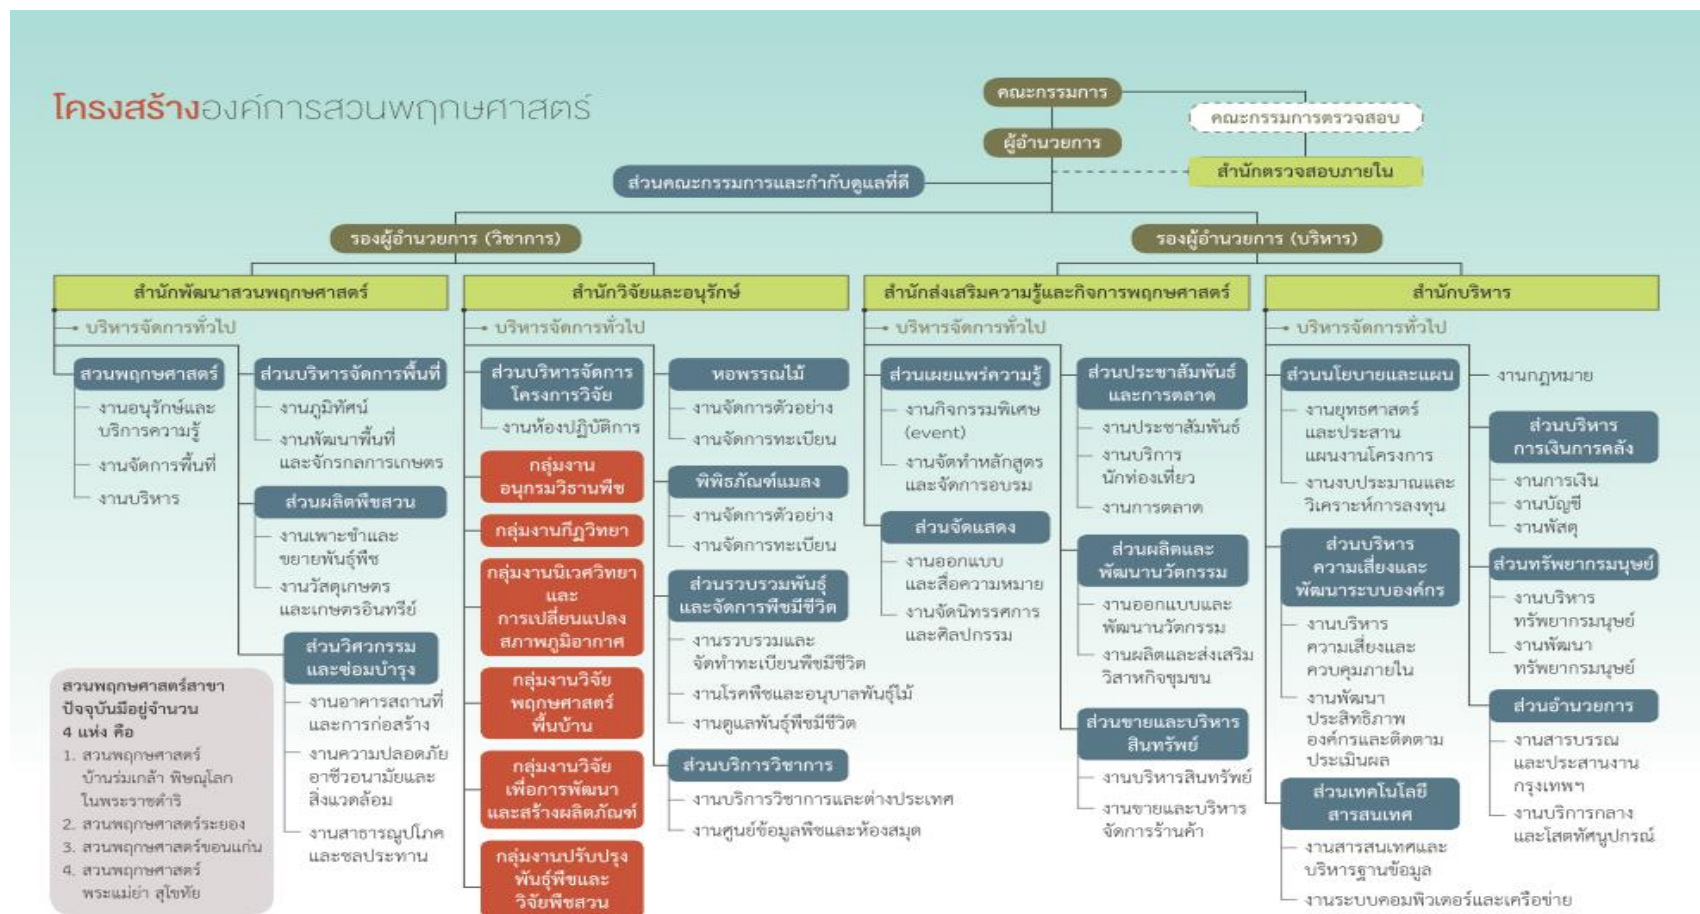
โครงสร้างองค์การสวนพฤกษศาสตร์

คณะกรรมการ

คณะกรรมการตรวจสอบ

ผู้อำนวยการ

สำนักตรวจสอบภายใน

ส่วนคณะกรรมการและกำกับดูแลที่ดี

รองผู้อำนวยการ (วิชาการ)

รองผู้อำนวยการ (บริหาร)

สำนักพัฒนาสวนพฤกษศาสตร์
- บริหารจัดการทั่วไป

ส่วนพฤกษศาสตร์
- งานอนุรักษ์และบริการความรู้
- งานจัดการพื้นที่
- งานบริหาร

ส่วนบริหารจัดการพื้นที่
- งานภูมิทัศน์
- งานพัฒนาพื้นที่และจักรกลการเกษตร

ส่วนผลิตพืชสวน
- งานเพาะชำและขยายพันธุ์พืช
- งานวัสดุเกษตรและเกษตรอินทรีย์

ส่วนวิศวกรรมและซ่อมบำรุง
- งานอาคารสถานที่และการก่อสร้าง
- งานความปลอดภัย อาชีวอนามัยและสิ่งแวดล้อม
- งานสาธารณูปโภคและชลประทาน

สวนพฤกษศาสตร์สาขา ปัจจุบันมีอยู่จำนวน 4 แห่ง คือ
1. สวนพฤกษศาสตร์บ้านร่มเกล้า พิษณุโลก ในพระราชดำริ
2. สวนพฤกษศาสตร์ระยอง
3. สวนพฤกษศาสตร์ขอนแก่น
4. สวนพฤกษศาสตร์พระแม่ย่า สุโขทัย

สำนักวิจัยและอนุรักษ์
- บริหารจัดการทั่วไป

ส่วนบริหารจัดการโครงการวิจัย
- งานห้องปฏิบัติการ

กลุ่มงานอนุกรมวิธานพืช

กลุ่มงานกีฏวิทยา

กลุ่มงานนิเวศวิทยาและการเปลี่ยนแปลงสภาพภูมิอากาศ

กลุ่มงานวิจัยพฤกษศาสตร์พื้นบ้าน

กลุ่มงานวิจัยเพื่อการพัฒนาและสร้างผลิตภัณฑ์

กลุ่มงานปรับปรุงพันธุ์พืชและวิจัยพืชสวน

หอพรรณไม้
- งานจัดการตัวอย่าง
- งานจัดการทะเบียน

พิพิธภัณฑ์แมลง
- งานจัดการตัวอย่าง
- งานจัดการทะเบียน

ส่วนรวบรวมพันธุ์และจัดการพืชมีชีวิต
- งานรวบรวมและจัดทำทะเบียนพืชมีชีวิต
- งานโรคพืชและอนุบาลพันธุ์ไม้
- งานดูแลพันธุ์พืชมีชีวิต

ส่วนบริการวิชาการ
- งานบริการวิชาการและต่างประเทศ
- งานศูนย์ข้อมูลพืชและห้องสมุด

สำนักส่งเสริมความรู้และกิจการพฤกษศาสตร์
- บริหารจัดการทั่วไป

ส่วนเผยแพร่ความรู้
- งานกิจกรรมพิเศษ (event)
- งานจัดทำหลักสูตรและจัดการอบรม

ส่วนจัดแสดง
- งานออกแบบและสื่อความหมาย
- งานจัดนิทรรศการและศิลปกรรม

ส่วนประชาสัมพันธ์และการตลาด
- งานประชาสัมพันธ์
- งานบริการนักท่องเที่ยว
- งานการตลาด

ส่วนผลิตและพัฒนานวัตกรรม
- งานออกแบบและพัฒนานวัตกรรม
- งานผลิตและส่งเสริมวิสาหกิจชุมชน

ส่วนขายและบริหารสินทรัพย์
- งานบริหารสินทรัพย์
- งานขายและบริหารจัดการร้านค้า

สำนักบริหาร
- บริหารจัดการทั่วไป

ส่วนนโยบายและแผน
- งานยุทธศาสตร์และประสานแผนงานโครงการ
- งานงบประมาณและวิเคราะห์การลงทุน

งานกฎหมาย

ส่วนบริหารความเสี่ยงและพัฒนาระบบองค์กร
- งานบริหารความเสี่ยงและควบคุมภายใน
- งานพัฒนาประสิทธิภาพองค์กรและติดตามประเมินผล

ส่วนเทคโนโลยีสารสนเทศ
- งานสารสนเทศและบริหารฐานข้อมูล
- งานระบบคอมพิวเตอร์และเครือข่าย

ส่วนบริหารการเงินการคลัง
- งานการเงิน
- งานบัญชี
- งานพัสดุ

ส่วนทรัพยากรมนุษย์
- งานบริหารทรัพยากรมนุษย์
- งานพัฒนาทรัพยากรมนุษย์

ส่วนอำนวยการ
- งานสารบรรณและประสานงานกรุงเทพฯ
- งานบริการกลางและโสตทัศนูปกรณ์